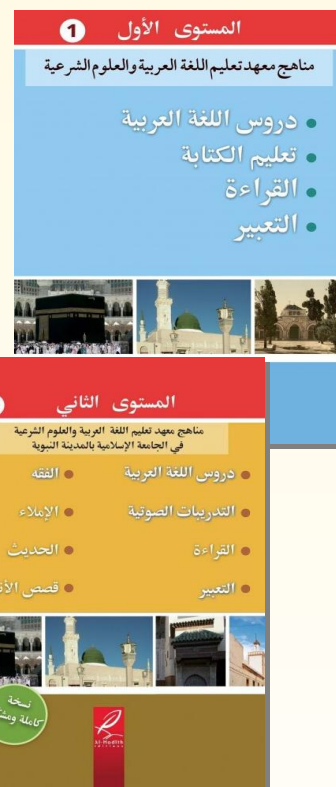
المستوى الأول 1

مناهج معهد تعليم اللغة العربية والعلوم الشرعية

دروس اللغة العربية
تعليم الكتابة
القراءة
التعبير

المستوى الثاني

مناهج معهد تعليم اللغة العربية والعلوم الشرعية في الجامعة الإسلامية بالمدينة النبوية

دروس اللغة العربية
التدريبات الصوتية
القراءة
التعبير

الفقه
الإملاء
الحديث
قصص الأ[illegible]

نسخة كاملة وش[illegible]

Al-Hadith